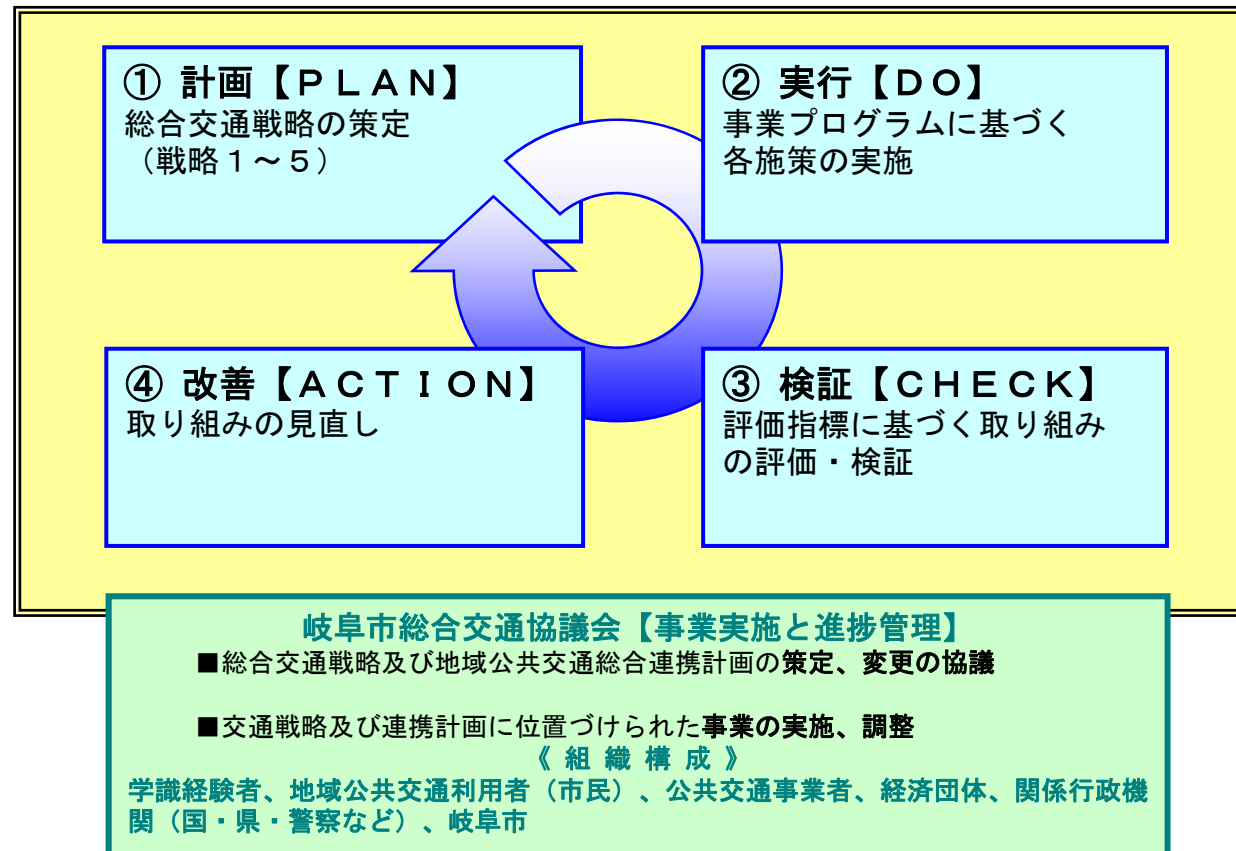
① 計画【ＰＬＡＮ】
総合交通戦略の策定
（戦略１～５）

② 実行【ＤＯ】
事業プログラムに基づく各施策の実施

④ 改善【ＡＣＴＩＯＮ】
取り組みの見直し

③ 検証【ＣＨＥＣＫ】
評価指標に基づく取り組みの評価・検証

岐阜市総合交通協議会【事業実施と進捗管理】
■総合交通戦略及び地域公共交通総合連携計画の策定、変更の協議

■交通戦略及び連携計画に位置づけられた事業の実施、調整
《 組 織 構 成 》
学識経験者、地域公共交通利用者（市民）、公共交通事業者、経済団体、関係行政機関（国・県・警察など）、岐阜市